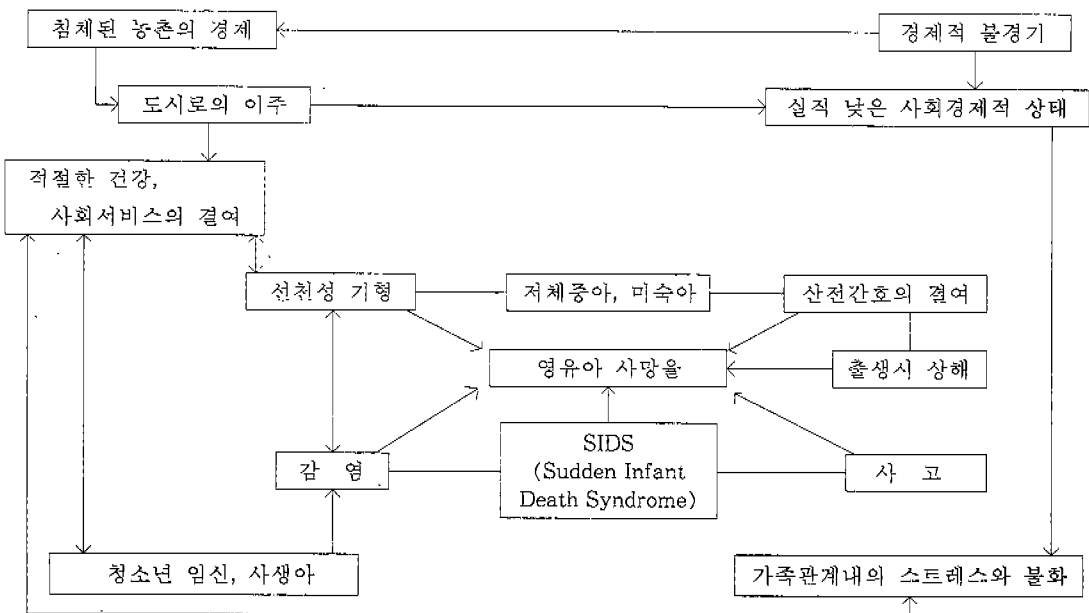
침체된 농촌의 경제

경제적 불경기

도시로의 이주

실직 낮은 사회경제적 상태

적절한 건강, 사회서비스의 결여

선천성 기형

저체중아, 미숙아

산전간호의 결여

영유아 사망율

출생시 상해

감 염

SIDS (Sudden Infant Death Syndrome)

사 고

청소년 임신, 사생아

가족관계내의 스트레스와 불화